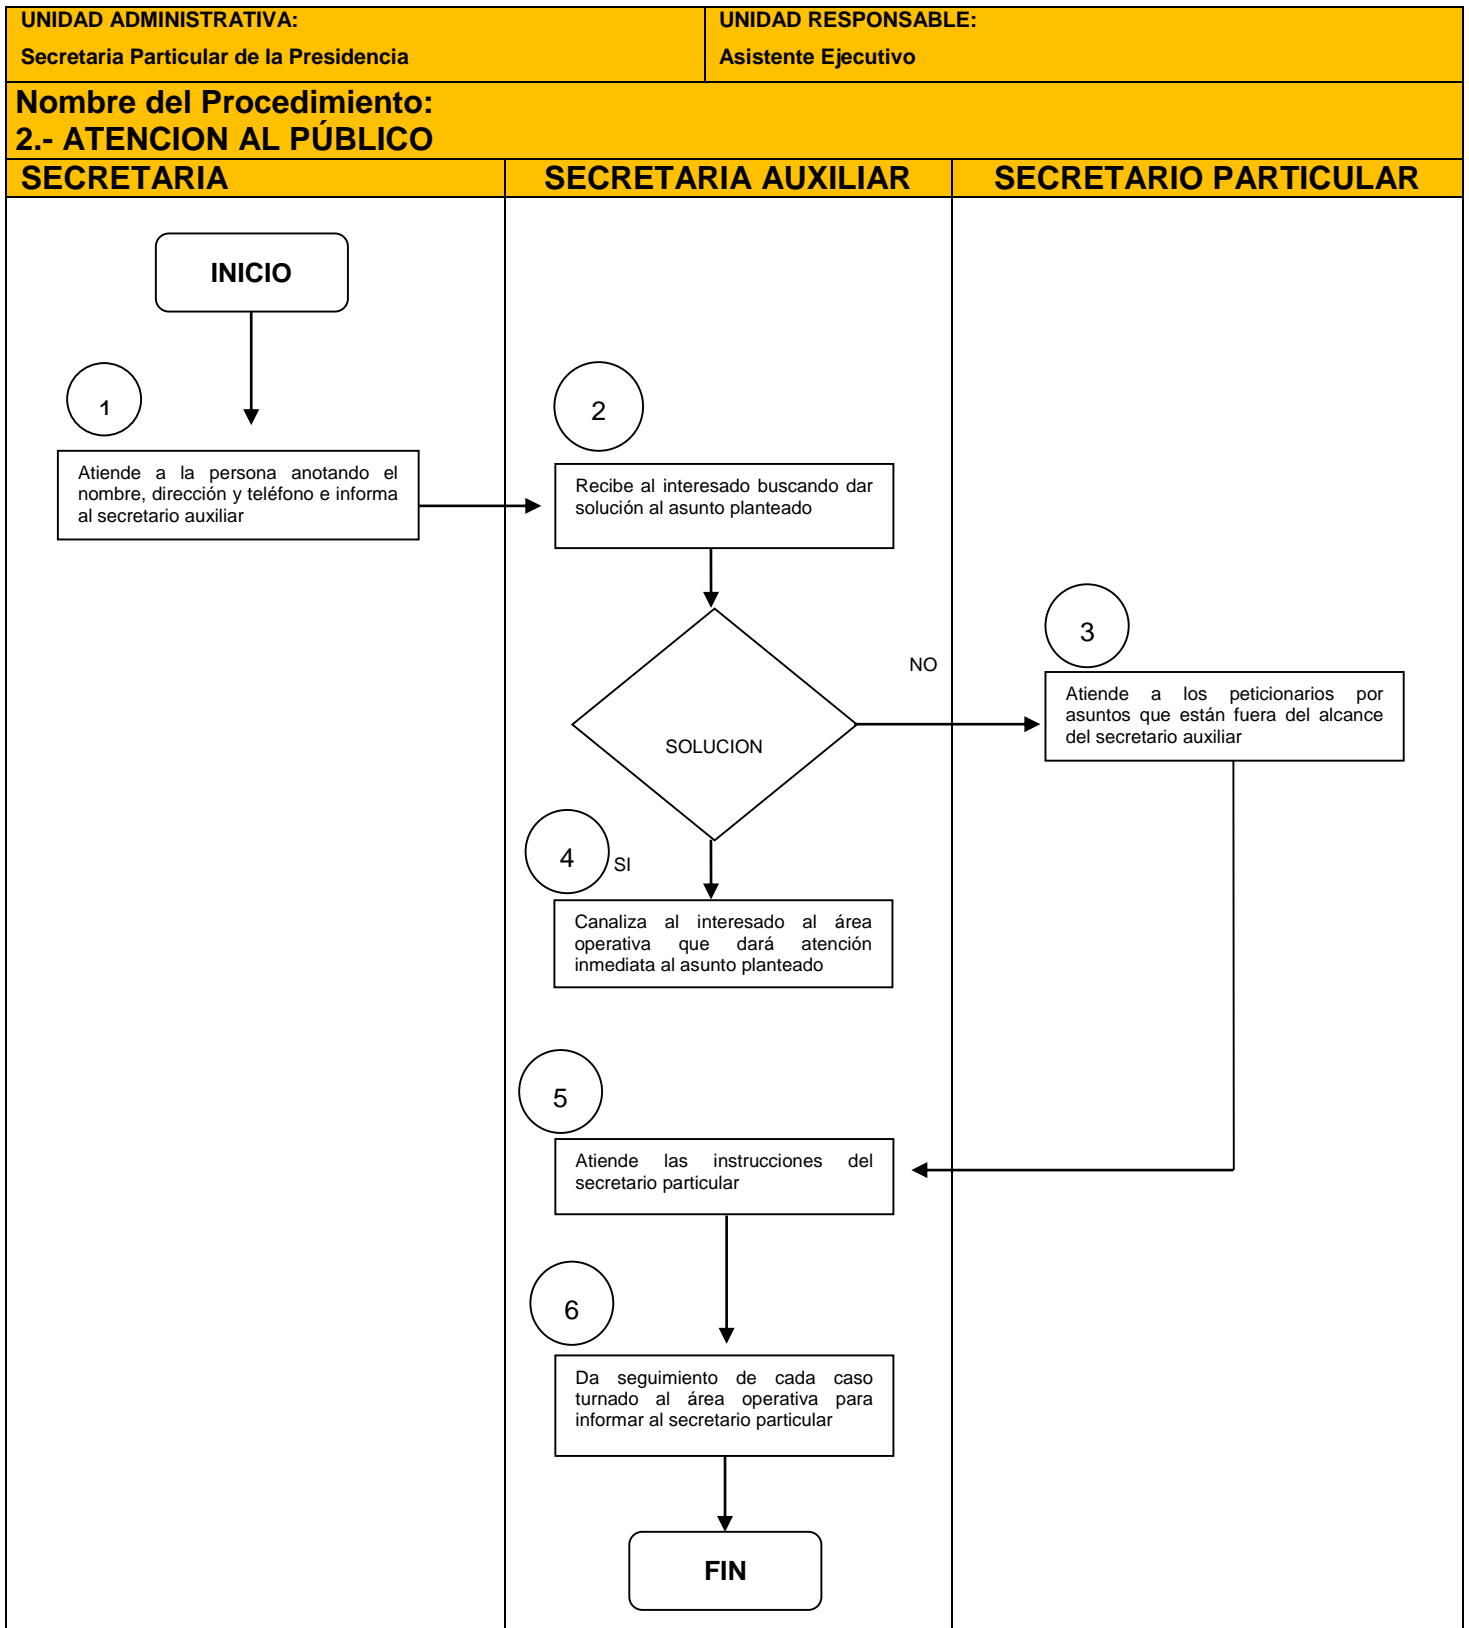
UNIDAD ADMINISTRATIVA:
Secretaria Particular de la Presidencia

UNIDAD RESPONSABLE:
Asistente Ejecutivo

Nombre del Procedimiento:
2.- ATENCION AL PÚBLICO

SECRETARIA

SECRETARIA AUXILIAR

SECRETARIO PARTICULAR

INICIO

1

Atiende a la persona anotando el nombre, dirección y teléfono e informa al secretario auxiliar

2

Recibe al interesado buscando dar solución al asunto planteado

SOLUCION

NO

3

Atiende a los peticionarios por asuntos que están fuera del alcance del secretario auxiliar

4

SI

Canaliza al interesado al área operativa que dará atención inmediata al asunto planteado

5

Atiende las instrucciones del secretario particular

6

Da seguimiento de cada caso turnado al área operativa para informar al secretario particular

FIN